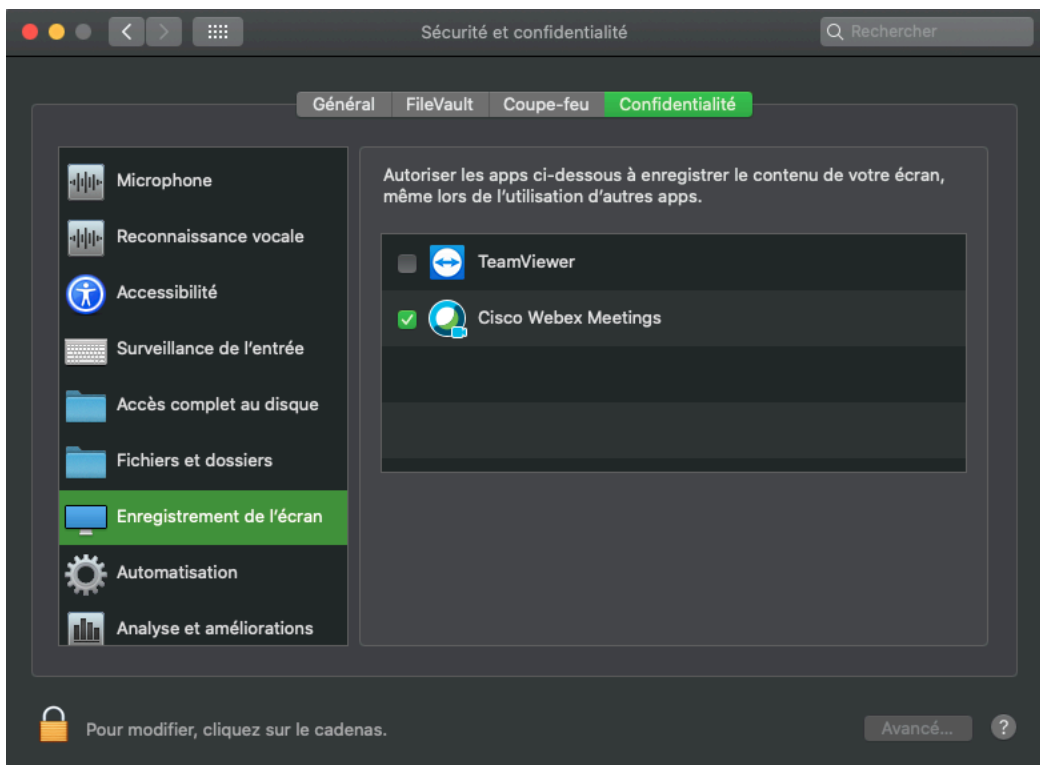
Sécurité et confidentialité

Rechercher

Général | FileVault | Coupe-feu | Confidentialité

Microphone

Reconnaissance vocale

Accessibilité

Surveillance de l'entrée

Accès complet au disque

Fichiers et dossiers

Enregistrement de l'écran

Automatisation

Analyse et améliorations

Autoriser les apps ci-dessous à enregistrer le contenu de votre écran, même lors de l'utilisation d'autres apps.

TeamViewer

Cisco Webex Meetings

Pour modifier, cliquez sur le cadenas.

Avancé...

?